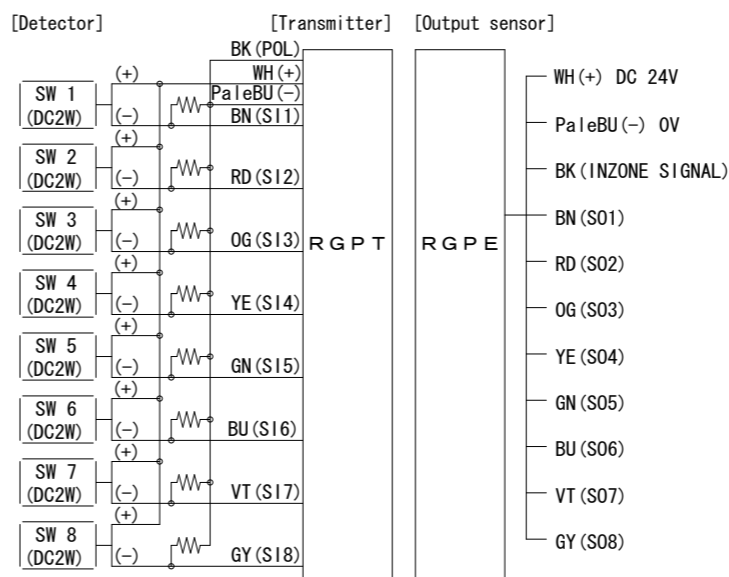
[Detector]

[Transmitter]

[Output sensor]

BK(POL)
WH(+)
PaleBU(−)
BN(SI1)
RD(SI2)
OG(SI3)
YE(SI4)
GN(SI5)
BU(SI6)
VT(SI7)
GY(SI8)

(+)
SW 1
(DC2W)
(−)
(+)
SW 2
(DC2W)
(−)
(+)
SW 3
(DC2W)
(−)
(+)
SW 4
(DC2W)
(−)
(+)
SW 5
(DC2W)
(−)
(+)
SW 6
(DC2W)
(−)
(+)
SW 7
(DC2W)
(−)
(+)
SW 8
(DC2W)
(−)

RGPT

RGPE

WH(+) DC 24V
PaleBU(−) 0V
BK(INZONE SIGNAL)
BN(SO1)
RD(SO2)
OG(SO3)
YE(SO4)
GN(SO5)
BU(SO6)
VT(SO7)
GY(SO8)